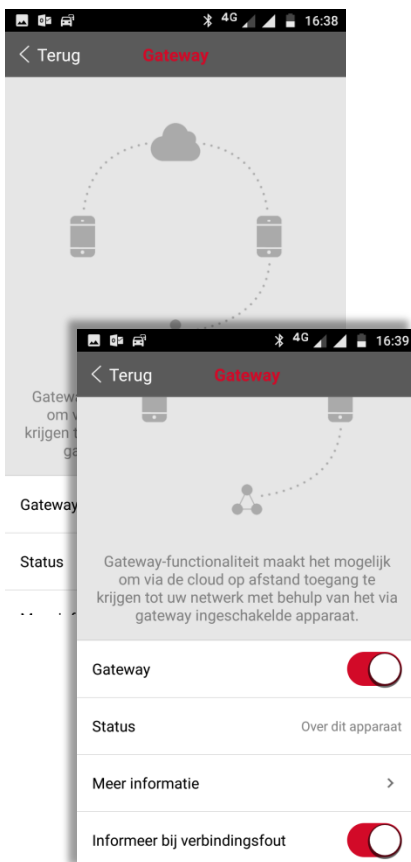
4G 16:38

< Terug Gateway

Gatew om v krijgen t ga

Gateway

Status

4G 16:39

< Terug Gateway

Gateway-functionaliteit maakt het mogelijk om via de cloud op afstand toegang te krijgen tot uw netwerk met behulp van het via gateway ingeschakelde apparaat.

Gateway

Status Over dit apparaat

Meer informatie >

Informeer bij verbindingsfout